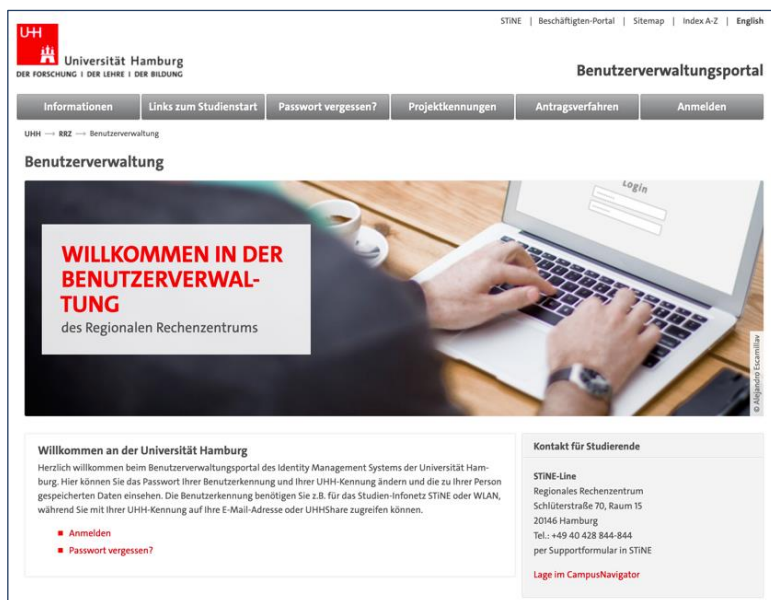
STiNE | Beschäftigten-Portal | Sitemap | Index A-Z | English

UHH
Universität Hamburg
DER FORSCHUNG | DER LEHRE | DER BILDUNG

Benutzerverwaltungsportal

Informationen | Links zum Studienstart | Passwort vergessen? | Projektkennungen | Antragsverfahren | Anmelden

UHH ⟶ RRZ ⟶ Benutzerverwaltung

Benutzerverwaltung

Login

WILLKOMMEN IN DER BENUTZERVERWALTUNG
des Regionalen Rechenzentrums

© Alejandro Escamilla

Willkommen an der Universität Hamburg

Herzlich willkommen beim Benutzerverwaltungsportal des Identity Management Systems der Universität Hamburg. Hier können Sie das Passwort Ihrer Benutzerkennung und Ihrer UHH-Kennung ändern und die zu Ihrer Person gespeicherten Daten einsehen. Die Benutzerkennung benötigen Sie z.B. für das Studien-Infonetz STiNE oder WLAN, während Sie mit Ihrer UHH-Kennung auf Ihre E-Mail-Adresse oder UHHShare zugreifen können.

■ Anmelden
■ Passwort vergessen?

Kontakt für Studierende

STiNE-Line
Regionales Rechenzentrum
Schlüterstraße 70, Raum 15
20146 Hamburg
Tel.: +49 40 428 844-844
per Supportformular in STiNE

Lage im CampusNavigator